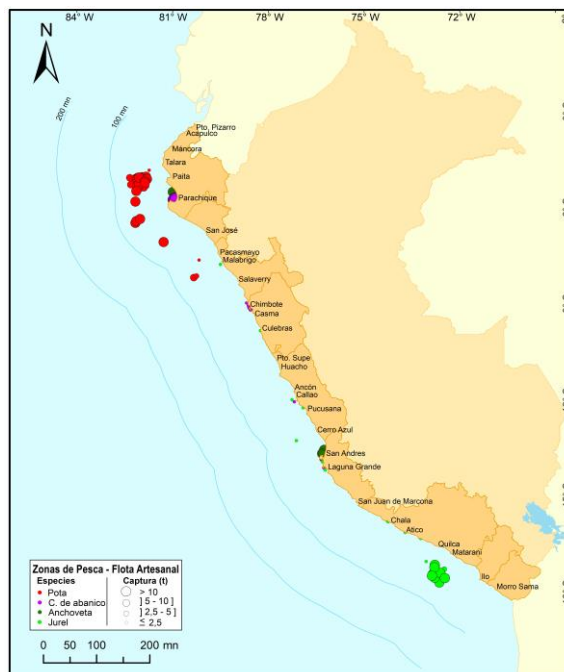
84° W
81° W
78° W
75° W
72° W
N
200 mn
100 mn
Pto. Pizarro
Acapulco
Mancora
Talara
Paita
Parachique
San José
Pacasmayo
Malabrigo
Salaverry
Chimbote
Casma
Culebras
Pto. Supe
Huacho
Ancón
Callao
Pucusana
Cerro Azul
San Andres
Laguna Grande
San Juan de Marcona
Chala
Atico
Quilca
Matarani
Ilo
Morro Sama

Zonas de Pesca - Flota Artesanal

| Especies | Captura (t) |
|---|---|
| Pota | > 10 |
| C. de abanico | ] 5 - 10 ] |
| Anchoveta | ] 2,5 - 5 ] |
| Jurel | ≤ 2,5 |

0 50 100 200 mn